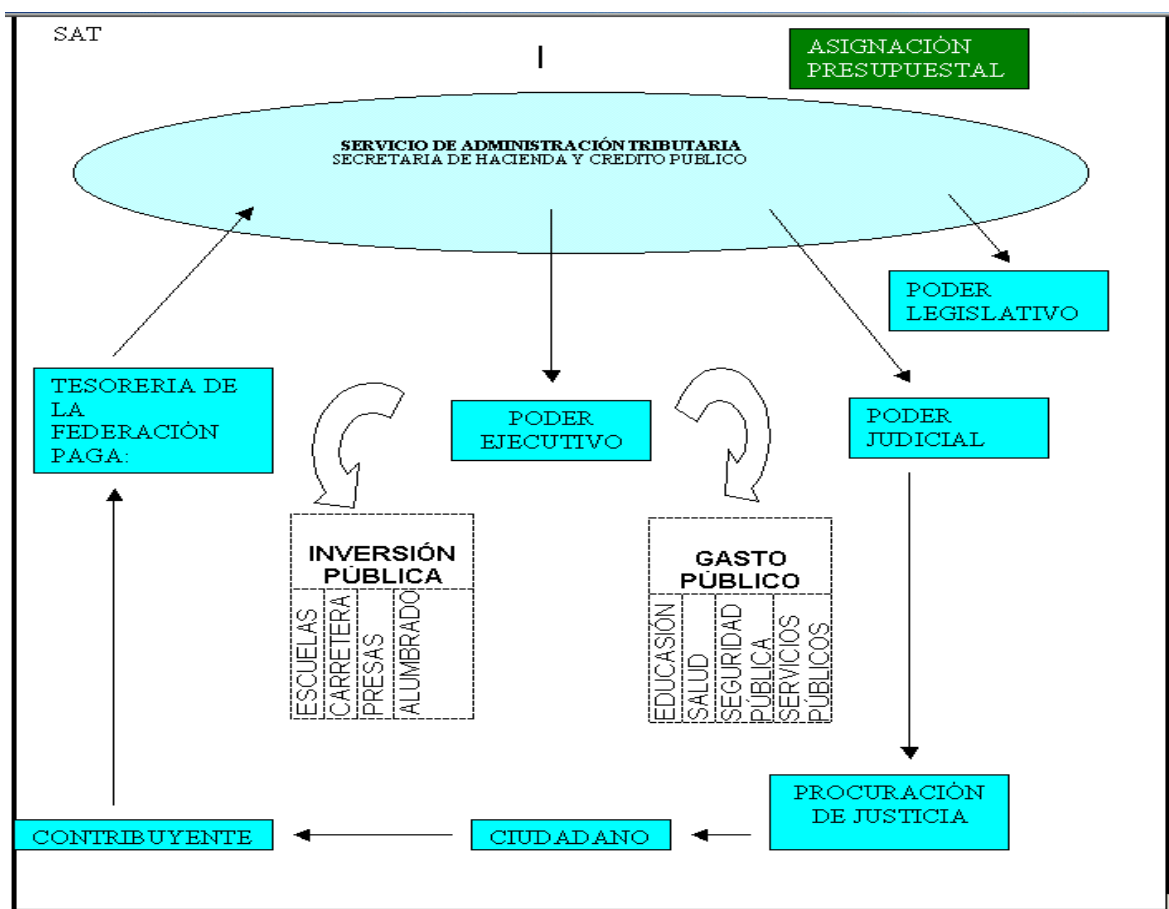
SAT

I

ASIGNACIÓN PRESUPUESTAL

SERVICIO DE ADMINISTRACIÓN TRIBUTARIA
SECRETARIA DE HACIENDA Y CREDITO PUBLICO

PODER LEGISLATIVO

TESORERIA DE LA FEDERACIÓN PAGA:

PODER EJECUTIVO

PODER JUDICIAL

INVERSIÓN PÚBLICA

ESCUELAS
CARRETERA
PRESAS
ALUMBRADO

GASTO PÚBLICO

EDUCASIÓN
SALUD
SEGURIDAD PÚBLICA
SERVICIOS PÚBLICOS

PROCURACIÓN DE JUSTICIA

CONTRIBUYENTE

CIUDADANO